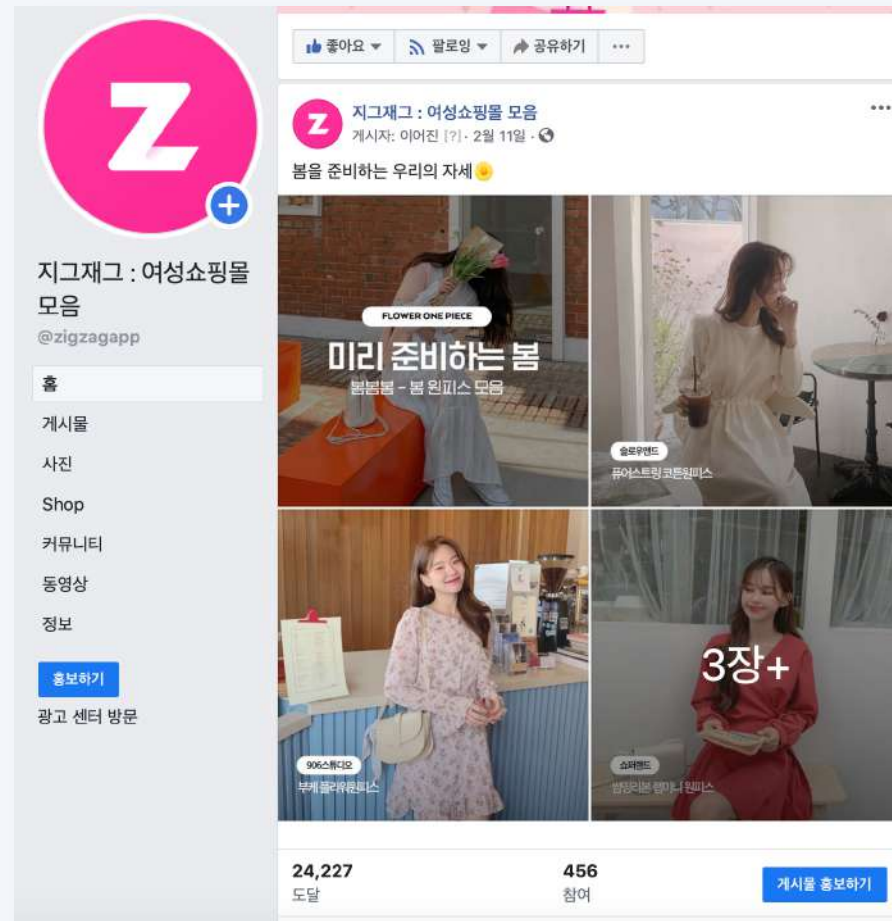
지그재그 : 여성쇼핑몰 모음
@zigzagapp

홈
게시물
사진
Shop
커뮤니티
동영상
정보

홍보하기
광고 센터 방문

좋아요 팔로잉 공유하기 ···

지그재그 : 여성쇼핑몰 모음
게시자: 이어진 [?] · 2월 11일 ·

봄을 준비하는 우리의 자세

FLOWER ONE PIECE
미리 준비하는 봄
봄봄봄 - 봄 원피스 모음

슬로우앤드
퓨어스트링 코튼원피스

906스튜디오
부케 플라워원피스

쇼퍼랜드
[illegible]

3장+

24,227
도달

456
참여

게시물 홍보하기